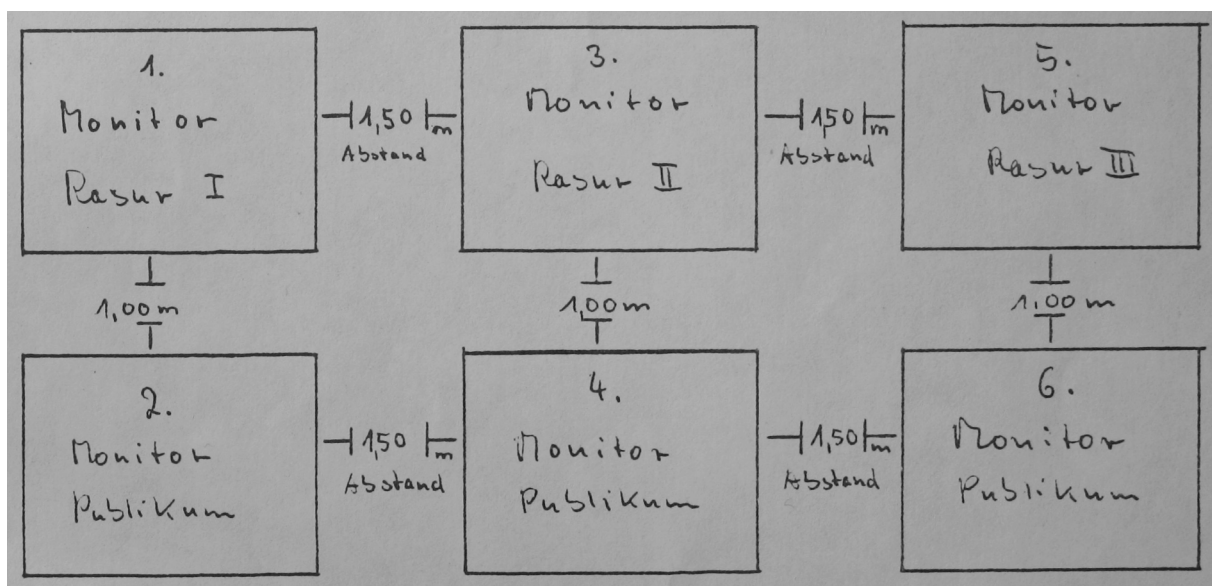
1.
Monitor
Rasur I

1,50 m
Abstand

3.
Monitor
Rasur II

1,50 m
Abstand

5.
Monitor
Rasur III

1,00 m

1,00 m

1,00 m

2.
Monitor
Publikum

1,50 m
Abstand

4.
Monitor
Publikum

1,50 m
Abstand

6.
Monitor
Publikum